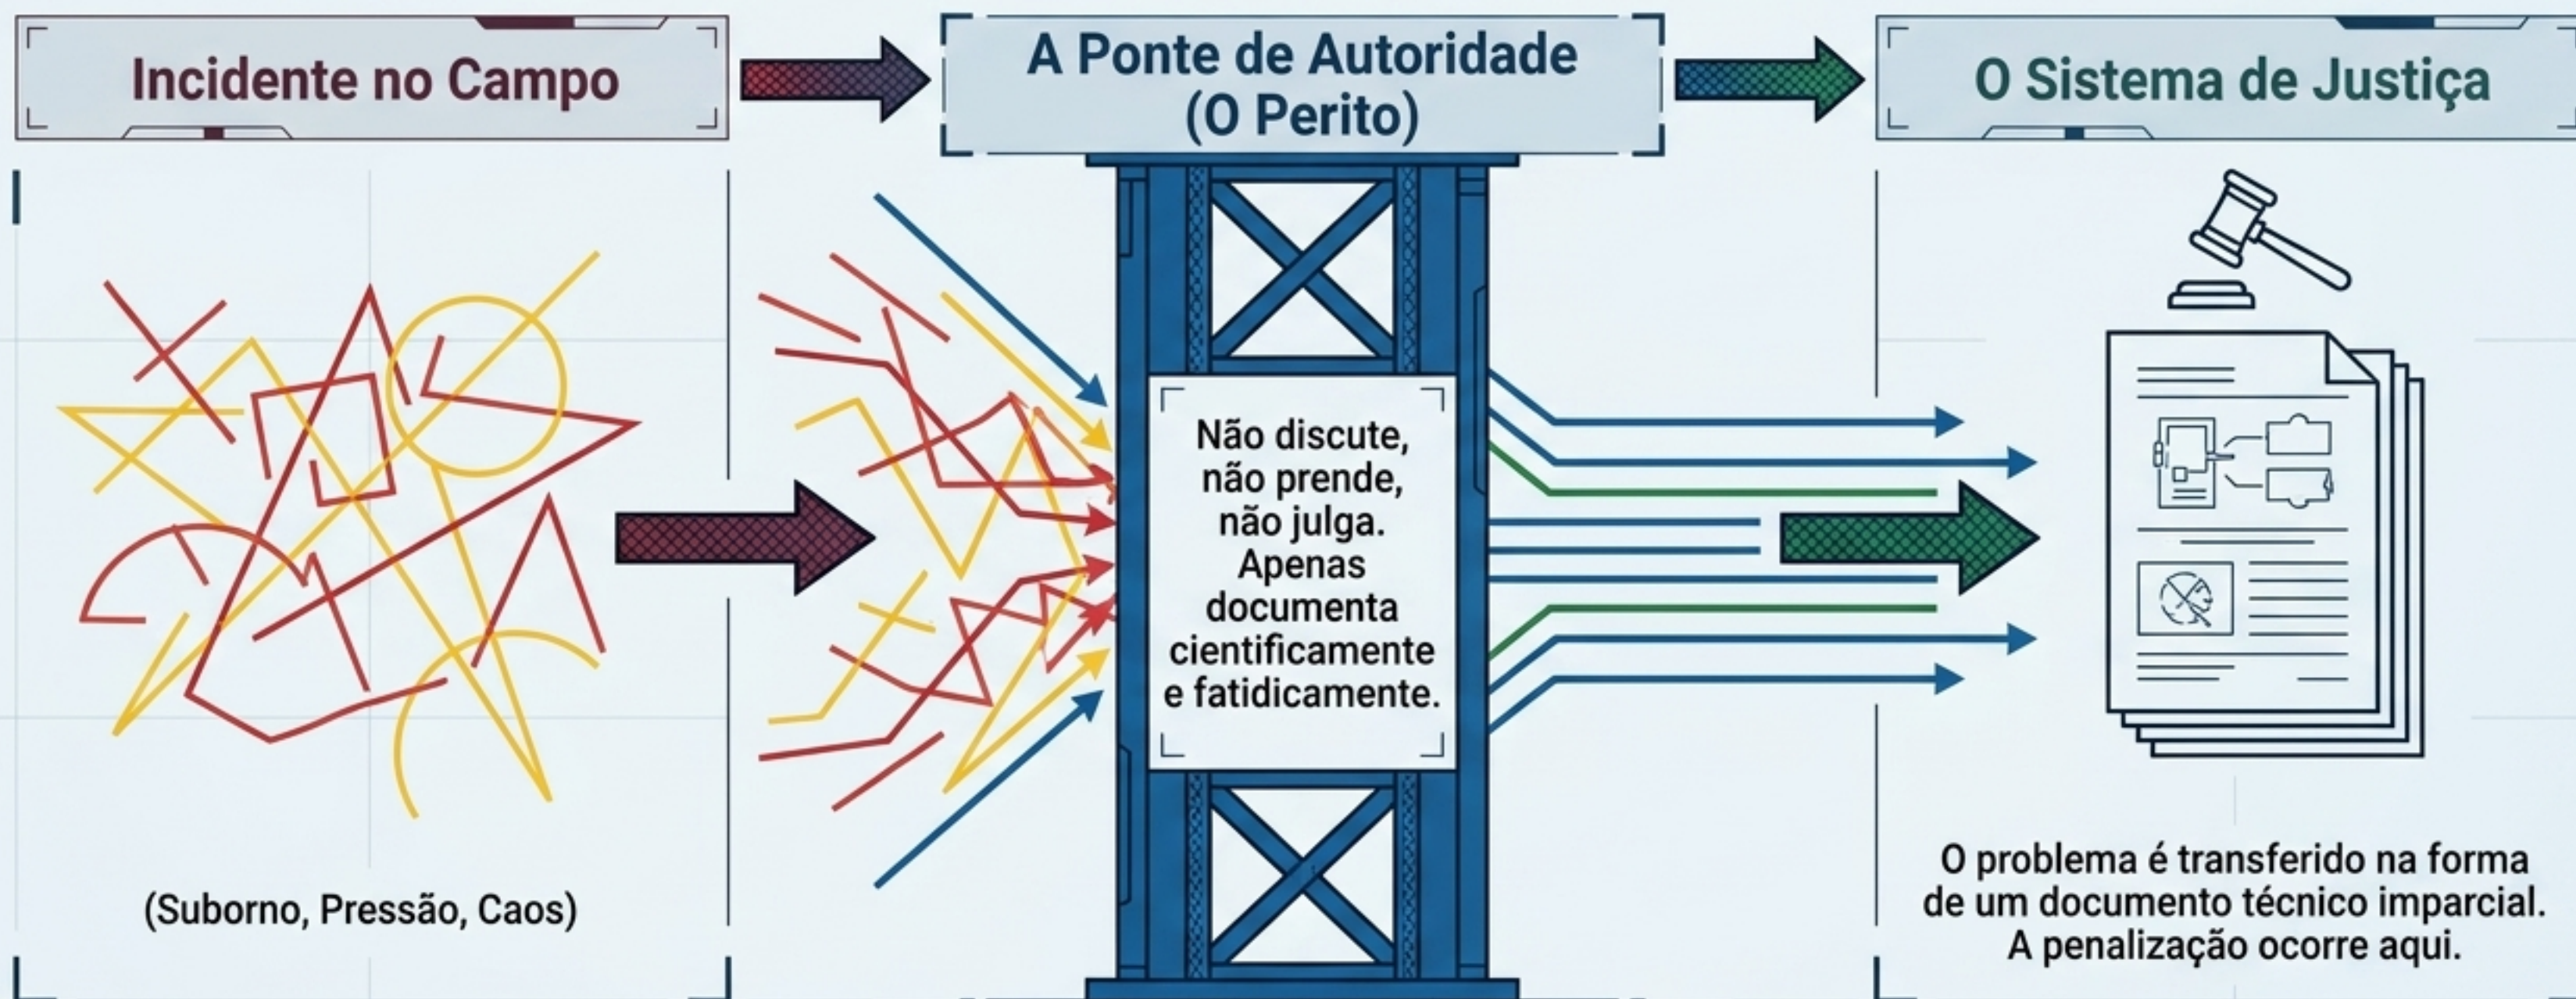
Incidente no Campo

A Ponte de Autoridade (O Perito)

O Sistema de Justiça

Não discute, não prende, não julga. Apenas documenta cientificamente e fatidicamente.

(Suborno, Pressão, Caos)

O problema é transferido na forma de um documento técnico imparcial. A penalização ocorre aqui.